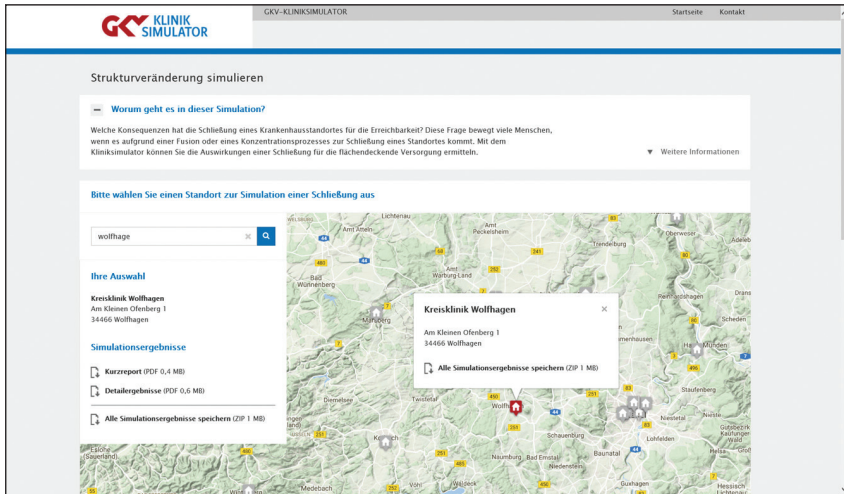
GKV KLINIK SIMULATOR

GKV-KLINIKSIMULATOR

Startseite Kontakt

Strukturveränderung simulieren

— Worum geht es in dieser Simulation?

Welche Konsequenzen hat die Schließung eines Krankenhausstandortes für die Erreichbarkeit? Diese Frage bewegt viele Menschen, wenn es aufgrund einer Fusion oder eines Konzentrationsprozesses zur Schließung eines Standortes kommt. Mit dem Kliniksimulator können Sie die Auswirkungen einer Schließung für die flächendeckende Versorgung ermitteln.

▼ Weitere Informationen

Bitte wählen Sie einen Standort zur Simulation einer Schließung aus

wolfhage

Ihre Auswahl

Kreisklinik Wolfhagen
Am Kleinen Ofenberg 1
34466 Wolfhagen

Simulationsergebnisse

Kurzreport (PDF 0,4 MB)

Detailergebnisse (PDF 0,6 MB)

Alle Simulationsergebnisse speichern (ZIP 1 MB)

Kreisklinik Wolfhagen

Am Kleinen Ofenberg 1
34466 Wolfhagen

Alle Simulationsergebnisse speichern (ZIP 1 MB)

Lichtenau
Amt Altenbeken
Amt Peckelsheim
Trendelburg
Oberweser
Bad Wünnenberg
Amt Warburg Land
Marsberg
Reinhardshagen
Scheden
Hann. Münden
Staufenberg
Diemelsee
Twistetal
Wolfh
Niestetal
Lohfelden
Schauenburg
Baunatal
Naumburg
Bad Emstal
Niedenstein
Korbach
Medebach
Waldeck
Guxhagen
Hessisch Lichtenau
Gutsbezirk Kaufunger Wald
Eslohe (Sauerland)